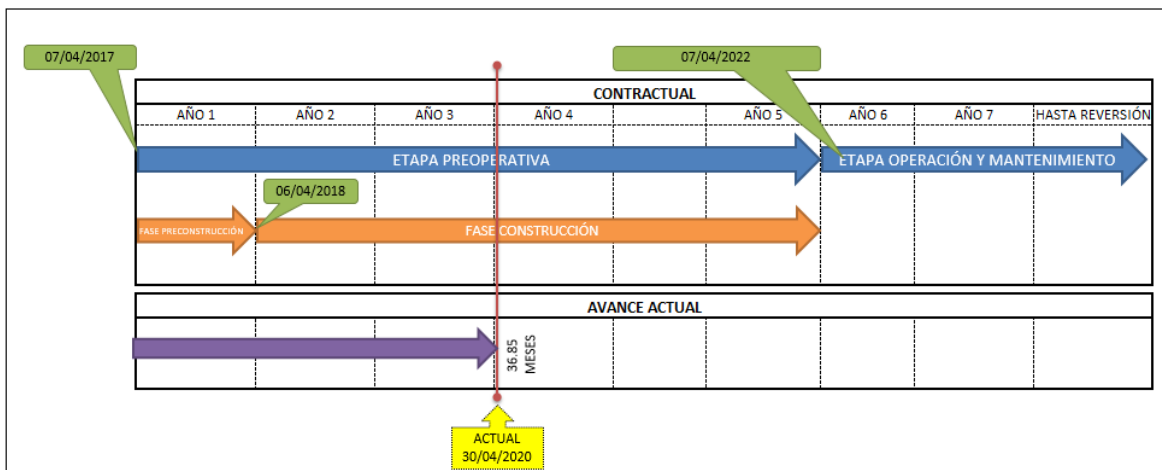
07/04/2017

07/04/2022

CONTRACTUAL

| AÑO 1 | AÑO 2 | AÑO 3 | AÑO 4 | | AÑO 5 | AÑO 6 | AÑO 7 | HASTA REVERSIÓN |
|---|---|---|---|---|---|---|---|---|

ETAPA PREOPERATIVA

ETAPA OPERACIÓN Y MANTENIMIENTO

06/04/2018

FASE PRECONSTRUCCIÓN

FASE CONSTRUCCIÓN

AVANCE ACTUAL

36.85 MESES

ACTUAL
30/04/2020